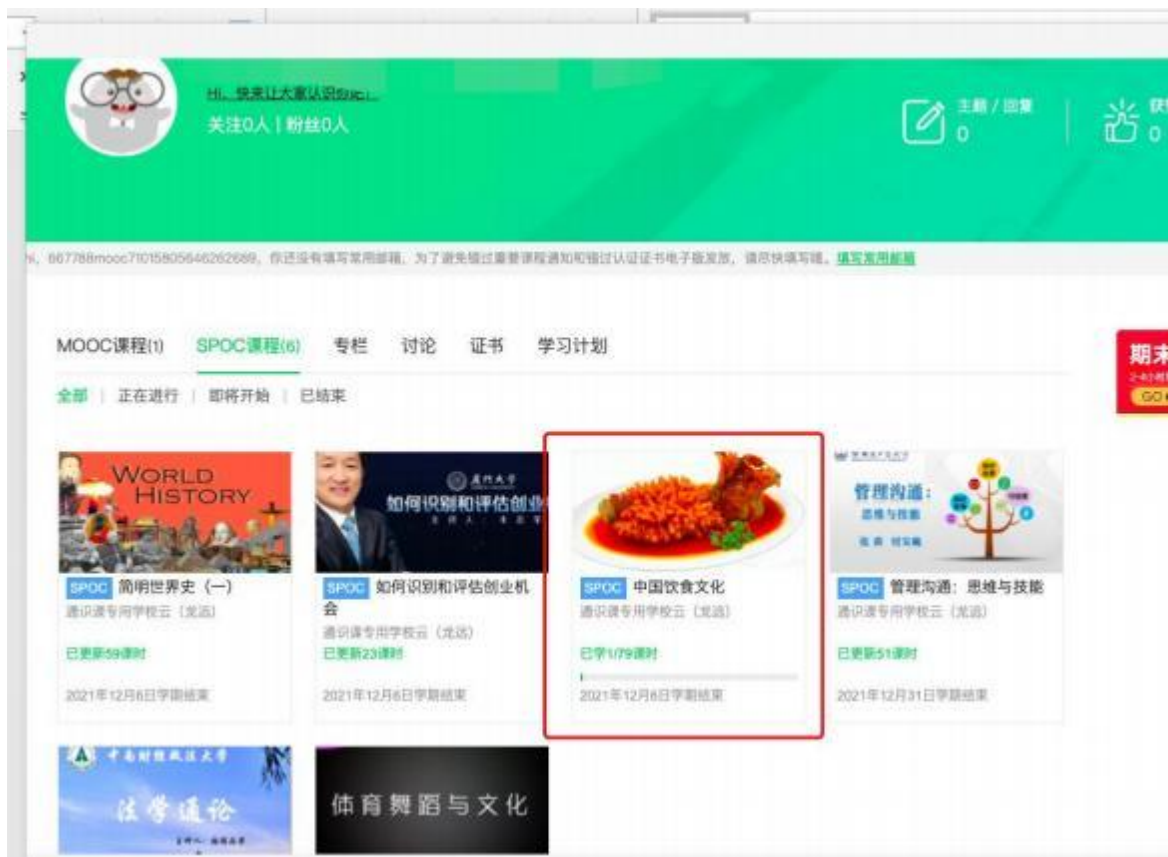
Hi，快来让大家认识你吧！
关注0人 | 粉丝0人

主题 / 回复
0

获
0

Hi，667788mooc71015805646262689，你还没有填写常用邮箱，为了避免错过重要课程通知和错过认证证书电子版发放，请尽快填写哦。填写常用邮箱

MOOC课程(1) SPOC课程(6) 专栏 讨论 证书 学习计划

全部 | 正在进行 | 即将开始 | 已结束

期末
GO

WORLD HISTORY
SPOC 简明世界史（一）
通识课专用学校云（龙远）
已更新59课时
2021年12月6日学期结束

厦门大学
如何识别和评估创业
SPOC 如何识别和评估创业机会
通识课专用学校云（龙远）
已更新23课时
2021年12月6日学期结束

SPOC 中国饮食文化
通识课专用学校云（龙远）
已学1/79课时
2021年12月6日学期结束

管理沟通：思维与技能
SPOC 管理沟通：思维与技能
通识课专用学校云（龙远）
已更新51课时
2021年12月31日学期结束

中南财经政法大学
法学通论

体育舞蹈与文化